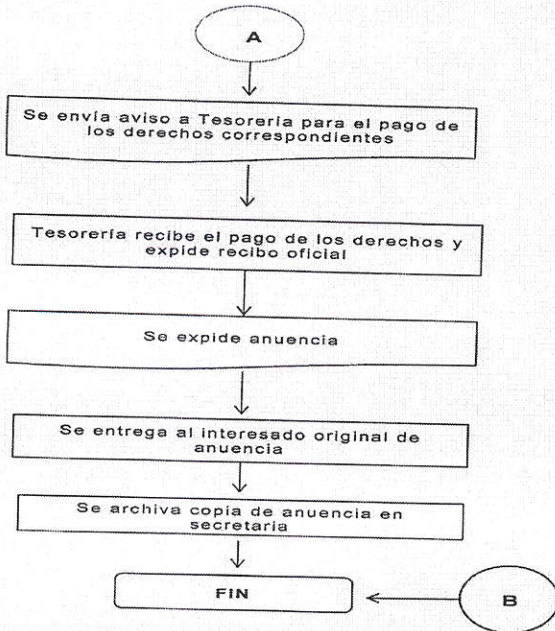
A

Se envía aviso a Tesoreria para el pago de los derechos correspondientes

Tesorería recibe el pago de los derechos y expide recibo oficial

Se expide anuencia

Se entrega al interesado original de anuencia

Se archiva copia de anuencia en secretaria

FIN

B